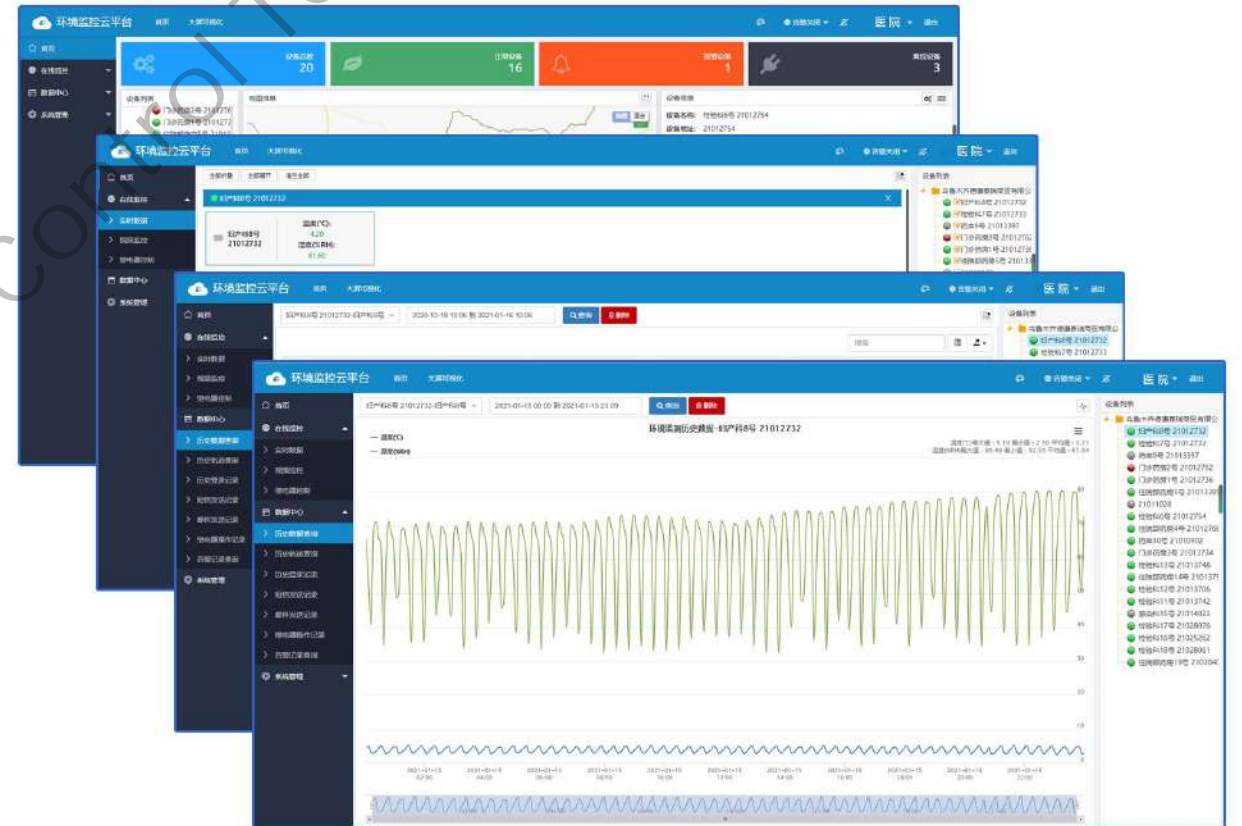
环境监控云平台 首页 大屏可视化 医院 退出

首页
在线监控
数据中心
系统管理

设备总数 20
正常设备 16
报警设备 1
离线设备 3

设备列表
地图信息
设备信息
设备名称: 检验科8号 21012754
设备地址: 21012754

环境监控云平台 首页 大屏可视化 医院 退出

首页
在线监控
实时数据
报警监控
继电器控制
数据中心
系统管理

妇产科8号 21012732

妇产科8号 21012732
温度(℃): 4.20
湿度(%RH): 81.90

设备列表
检验科7号 21012733
药库9号 21013397
门诊药房2号 21012752
门诊药房1号 21012736

环境监控云平台 首页 大屏可视化 医院 退出

妇产科8号 21012732-妇产科8号
2020-12-16 10:06 到 2021-01-16 10:06
查询 删除

首页
在线监控
实时数据
报警监控
继电器控制
数据中心
历史数据查询
历史轨迹查询
历史登录记录
短信发送记录
邮件发送记录
继电器操作记录
历史记录查询
系统管理

环境监控云平台 首页 大屏可视化 医院 退出

妇产科8号 21012732-妇产科8号
2021-01-15 00:00 到 2021-01-15 23:09
查询 删除

首页
在线监控
实时数据
报警监控
继电器控制
数据中心
历史数据查询
历史轨迹查询
历史登录记录
短信发送记录
邮件发送记录
继电器操作记录
历史记录查询
系统管理

环境监测历史数据--妇产科8号 21012732

— 温度(℃)
— 湿度(%RH)

设备列表
妇产科8号 21012732
检验科7号 21012733
药库9号 21013397
门诊药房2号 21012752
门诊药房1号 21012736
住院部药房1号 21013399
21011028
检验科8号 21012754
住院部药房4号 21012769
药库10号 21010102
门诊药房3号 21013734
检验科13号 21013746
住院部药房14号 21013775
检验科12号 21013706
检验科11号 21013742
急诊科15号 21014023
检验科17号 21328976
检验科18号 21325262
检验科16号 21328061
住院部药房19号 21020847